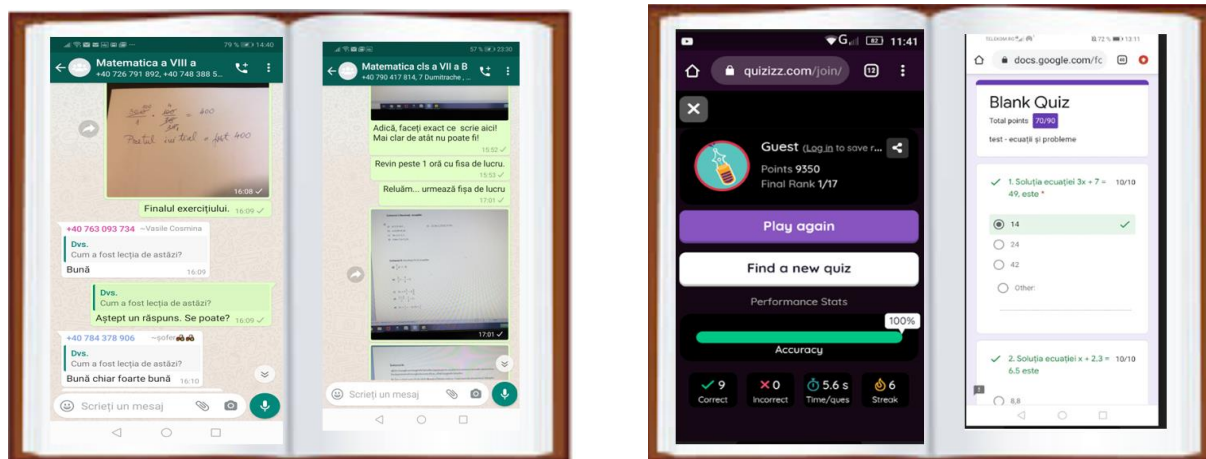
79 % 14:40

Matematica a VIII a
+40 726 791 892, +40 748 388 5...

Punctul inițial a fost 400

16:08 ✓

Finalul exercițiului. 16:09 ✓

+40 763 093 734 ~Vasile Cosmina
Dvs.
Cum a fost lecția de astăzi?
Bună 16:09

Dvs.
Cum a fost lecția de astăzi?
Aștept un răspuns. Se poate? 16:09 ✓

+40 784 378 906 ~șofer
Dvs.
Cum a fost lecția de astăzi?
Bună chiar foarte bună 16:10

Scrieți un mesaj

57 % 23:30

Matematica cls a VII a B
+40 790 417 814, 7 Dumitrache , ...

Adică, faceți exact ce scrie aici! Mai clar de atât nu poate fi!
15:52 ✓

Revin peste 1 oră cu fisa de lucru.
15:53 ✓

Reluăm... urmează fișa de lucru
17:01 ✓

17:01 ✓

Scrieți un mesaj

11:41

quizizz.com/join/ 12

Guest (Log in to save r...
Points 9350
Final Rank 1/17

Play again

Find a new quiz

Performance Stats

100%

Accuracy

9 Correct
0 Incorrect
5.6 s Time/ques
6 Streak

72 % 13:11

docs.google.com/fc

Blank Quiz
Total points 70/90
test - ecuații și probleme

1. Soluția ecuației 3x + 7 = 49, este * 10/10

14
24
42
Other:

2. Soluția ecuației x + 2.3 = 6.5 este 10/10

8,8